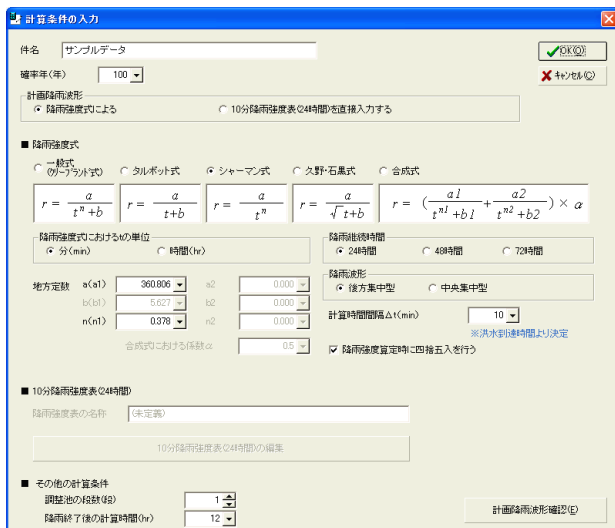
計算条件の入力

件名 サンプルデータ

OK(O)

確率年(年) 100

キャンセル(C)

計画降雨波形
降雨強度式による
10分降雨強度表(24時間)を直接入力する

■ 降雨強度式

一般式(クリーブランド式)
タルボット式
シャーマン式
久野・石黒式
合成式

$r = \frac{a}{t^n + b}$ | $r = \frac{a}{t + b}$ | $r = \frac{a}{t^n}$ | $r = \frac{a}{\sqrt{t} + b}$ | $r = (\frac{a1}{t^{n1} + b1} + \frac{a2}{t^{n2} + b2}) \times \alpha$

降雨強度式におけるtの単位
分(min)
時間(hr)

降雨継続時間
24時間
48時間
72時間

降雨波形
後方集中型
中央集中型

地方定数
a(a1) 360.806
b(b1) 5.627
n(n1) 0.378
a2 0.000
b2 0.000
n2 0.000

合成式における係数α 0.5

計算時間間隔Δt(min) 10

※洪水到達時間より決定

降雨強度算定時に四捨五入を行う

■ 10分降雨強度表(24時間)

降雨強度表の名称 (未定義)

10分降雨強度表(24時間)の編集

■ その他の計算条件
調整池の段数(段) 1
降雨終了後の計算時間(hr) 12

計画降雨波形確認(E)